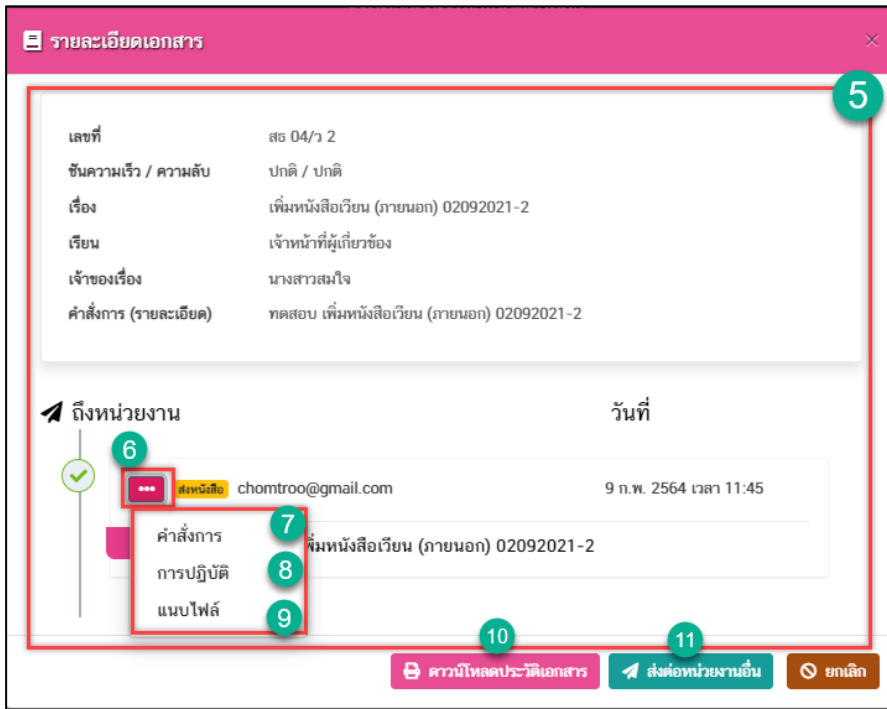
รายละเอียดเอกสาร

×

5

เลขที่ สธ 04/ว 2
ชั้นความเร็ว / ความลับ ปกติ / ปกติ
เรื่อง เพิ่มหนังสือเวียน (ภายนอก) 02092021-2
เรียน เจ้าหน้าที่ผู้เกี่ยวข้อง
เจ้าของเรื่อง นางสาวสมใจ
คำสั่งการ (รายละเอียด) ทดสอบ เพิ่มหนังสือเวียน (ภายนอก) 02092021-2

ถึงหน่วยงาน

วันที่

6

•••

ส่งหนังสือ

chomtroo@gmail.com

9 ก.พ. 2564 เวลา 11:45

คำสั่งการ

7

การปฏิบัติ

8

แนบไฟล์

9

เพิ่มหนังสือเวียน (ภายนอก) 02092021-2

10

11

ดาวน์โหลดประวัติเอกสาร

ส่งต่อหน่วยงานอื่น

ยกเลิก